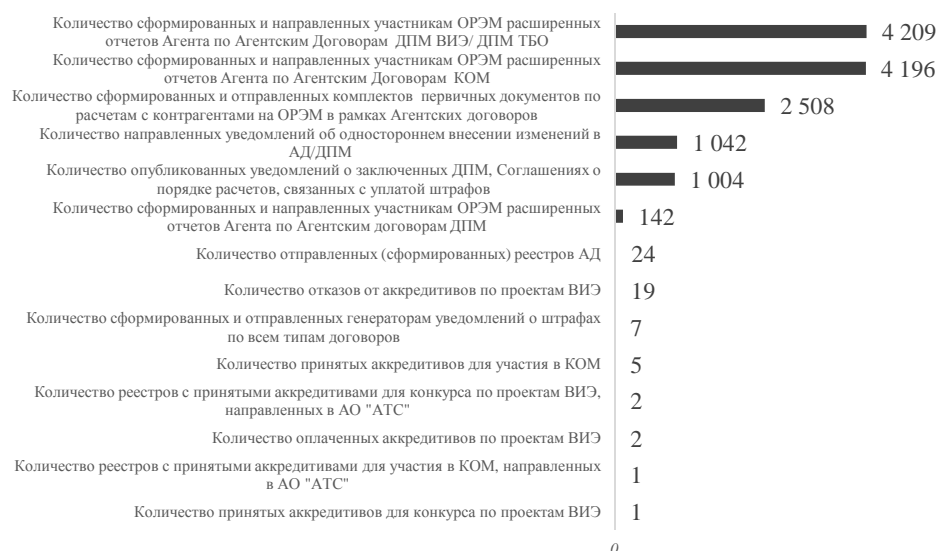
Количество сформированных и направленных участникам ОРЭМ расширенных отчетов Агента по Агентским Договорам ДПМ ВИЭ/ ДПМ ТБО 4 209

Количество сформированных и направленных участникам ОРЭМ расширенных отчетов Агента по Агентским Договорам КОМ 4 196

Количество сформированных и отправленных комплектов первичных документов по расчетам с контрагентами на ОРЭМ в рамках Агентских договоров 2 508

Количество направленных уведомлений об одностороннем внесении изменений в АД/ДПМ 1 042

Количество опубликованных уведомлений о заключенных ДПМ, Соглашениях о порядке расчетов, связанных с уплатой штрафов 1 004

Количество сформированных и направленных участникам ОРЭМ расширенных отчетов Агента по Агентским договорам ДПМ 142

Количество отправленных (сформированных) реестров АД 24

Количество отказов от аккредитивов по проектам ВИЭ 19

Количество сформированных и отправленных генераторам уведомлений о штрафах по всем типам договоров 7

Количество принятых аккредитивов для участия в КОМ 5

Количество реестров с принятыми аккредитивами для конкурса по проектам ВИЭ, направленных в АО "АТС" 2

Количество оплаченных аккредитивов по проектам ВИЭ 2

Количество реестров с принятыми аккредитивами для участия в КОМ, направленных в АО "АТС" 1

Количество принятых аккредитивов для конкурса по проектам ВИЭ 1

0